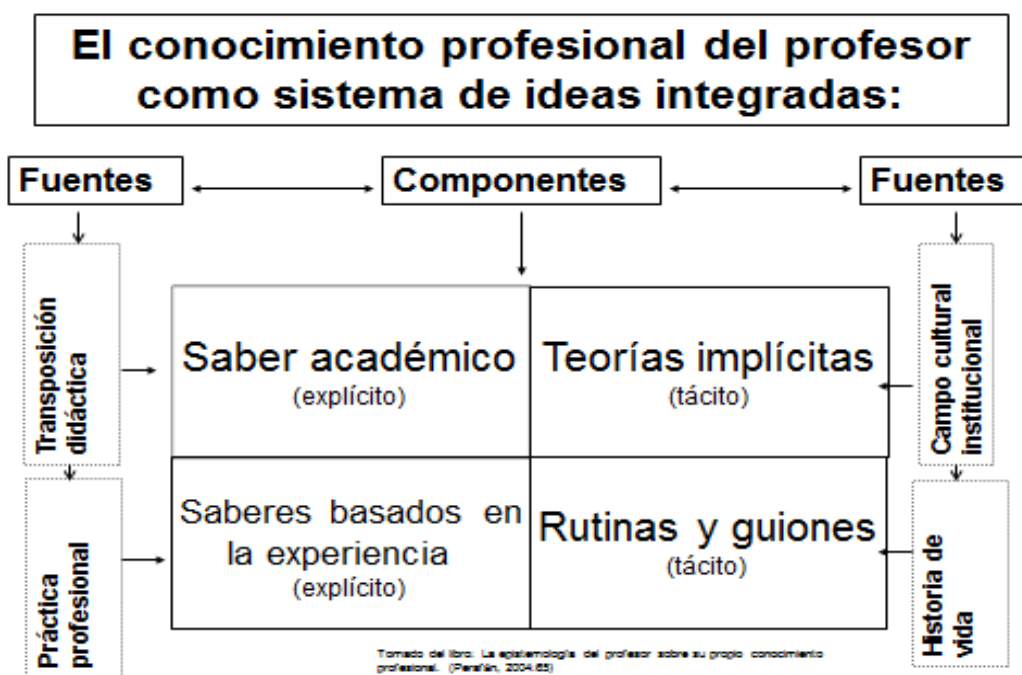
El conocimiento profesional del profesor como sistema de ideas integradas:

Fuentes

Componentes

Fuentes

Transposición didáctica

Práctica profesional

Campo cultural institucional

Historia de vida

| Saber académico (explícito) | Teorías implícitas (tácito) |
|---|---|
| Saberes basados en la experiencia (explícito) | Rutinas y guiones (tácito) |

Tomado del libro. La epistemología del profesor sobre su propio conocimiento profesional. (Perafán, 2004:65)